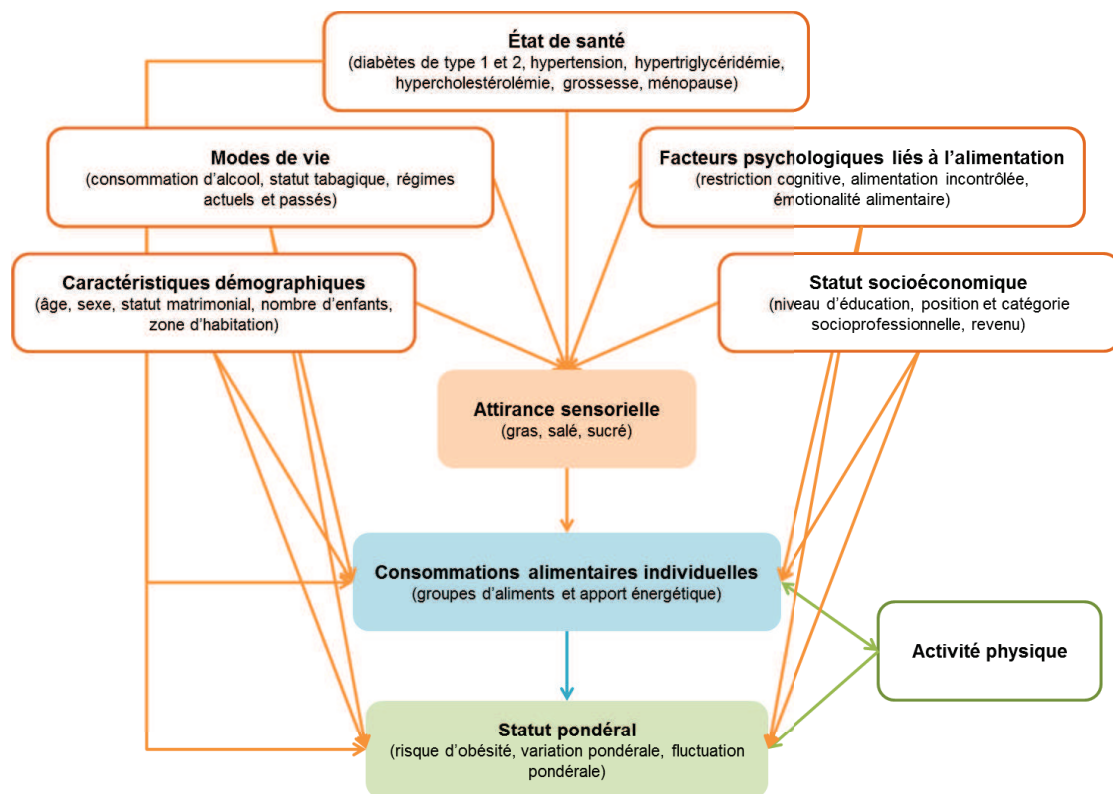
État de santé
(diabètes de type 1 et 2, hypertension, hypertriglycéridémie, hypercholestérolémie, grossesse, ménopause)

Modes de vie
(consommation d'alcool, statut tabagique, régimes actuels et passés)

Facteurs psychologiques liés à l'alimentation
(restriction cognitive, alimentation incontrôlée, émotionalité alimentaire)

Caractéristiques démographiques
(âge, sexe, statut matrimonial, nombre d'enfants, zone d'habitation)

Statut socioéconomique
(niveau d'éducation, position et catégorie socioprofessionnelle, revenu)

Attirance sensorielle
(gras, salé, sucré)

Consommations alimentaires individuelles
(groupes d'aliments et apport énergétique)

Activité physique

Statut pondéral
(risque d'obésité, variation pondérale, fluctuation pondérale)